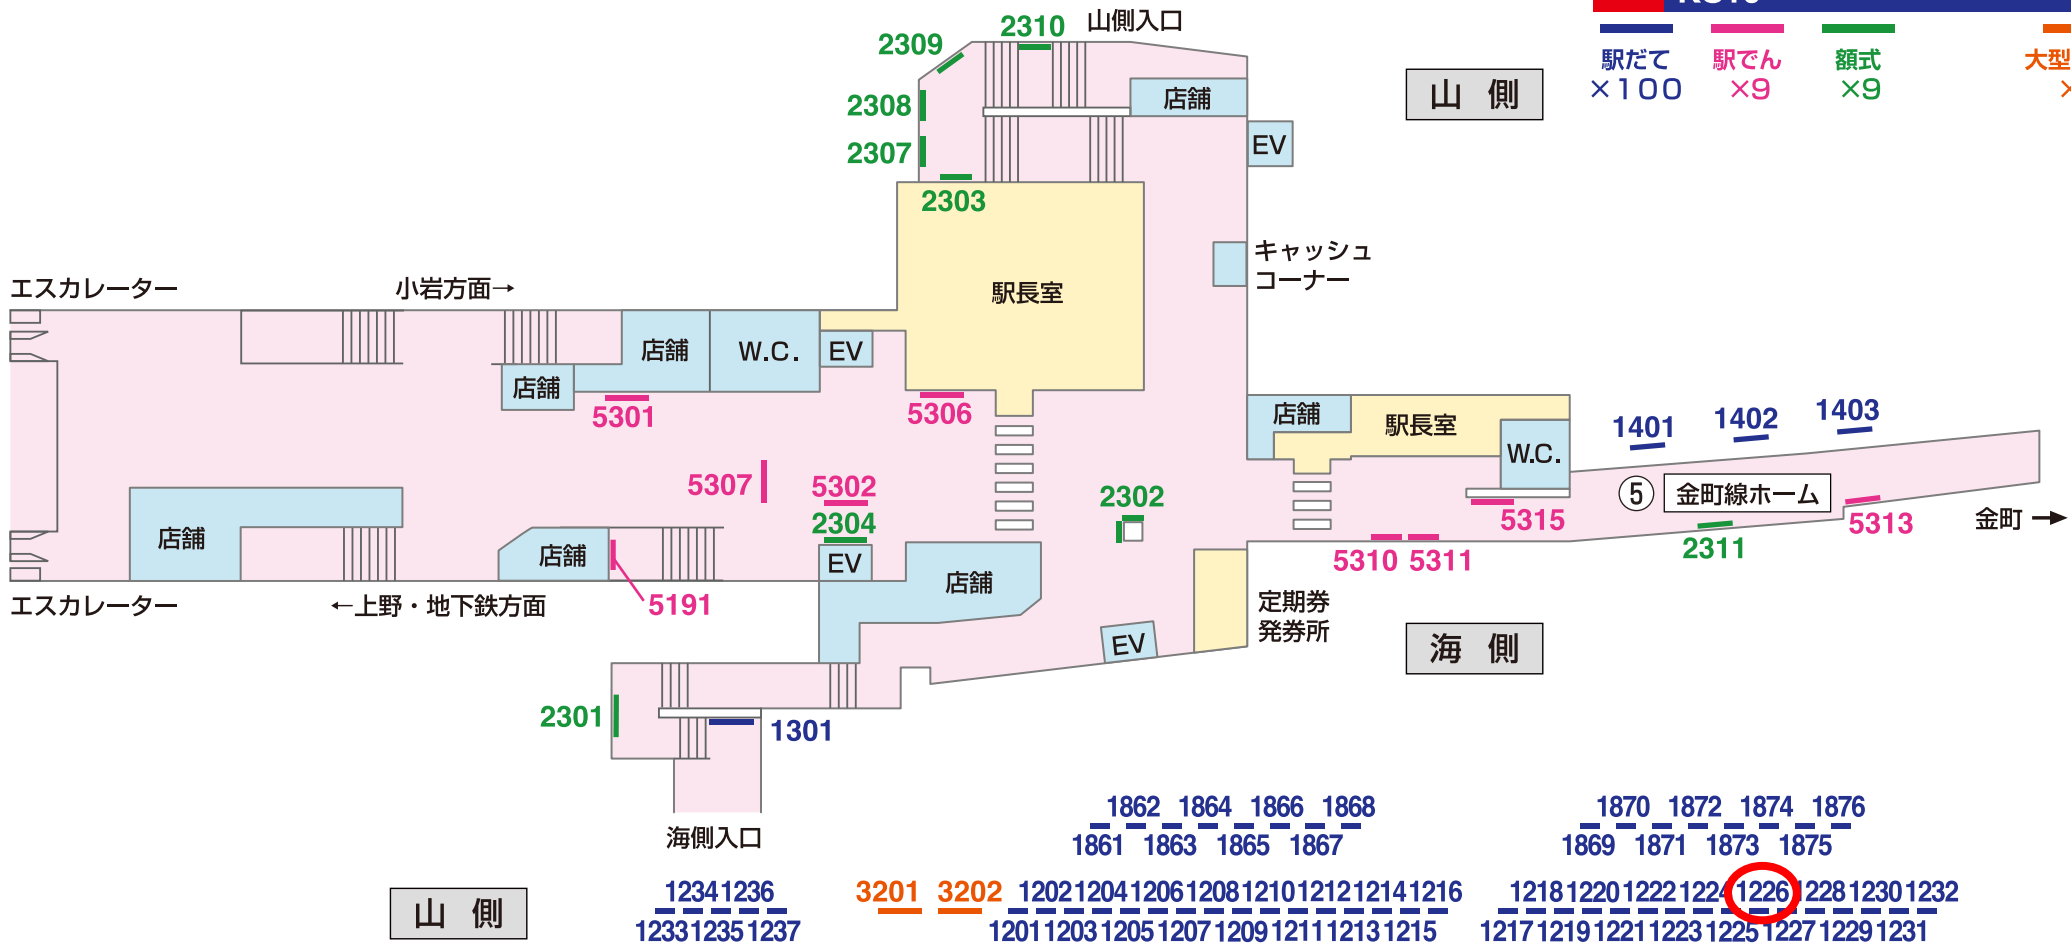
駅だて ×100
駅でん ×9
額式 ×9
大型
山側
2310 山側入口
2309
2308
2307
2303
店舗
EV
キャッシュコーナー
駅長室
エスカレーター
小岩方面→
店舗
W.C.
EV
店舗
5301
5306
店舗
駅長室
W.C.
1401
1402
1403
⑤ 金町線ホーム
5315
5313
金町 →
2311
5307
5302
2304
2302
5310 5311
店舗
店舗
EV
店舗
5191
エスカレーター
←上野・地下鉄方面
定期券発券所
EV
海側
2301
1301
海側入口
1862 1864 1866 1868
1861 1863 1865 1867
1870 1872 1874 1876
1869 1871 1873 1875
山側
1234 1236
1233 1235 1237
3201 3202
1202 1204 1206 1208 1210 1212 1214 1216
1201 1203 1205 1207 1209 1211 1213 1215
1218 1220 1222 1224 1226 1228 1230 1232
1217 1219 1221 1223 1225 1227 1229 1231